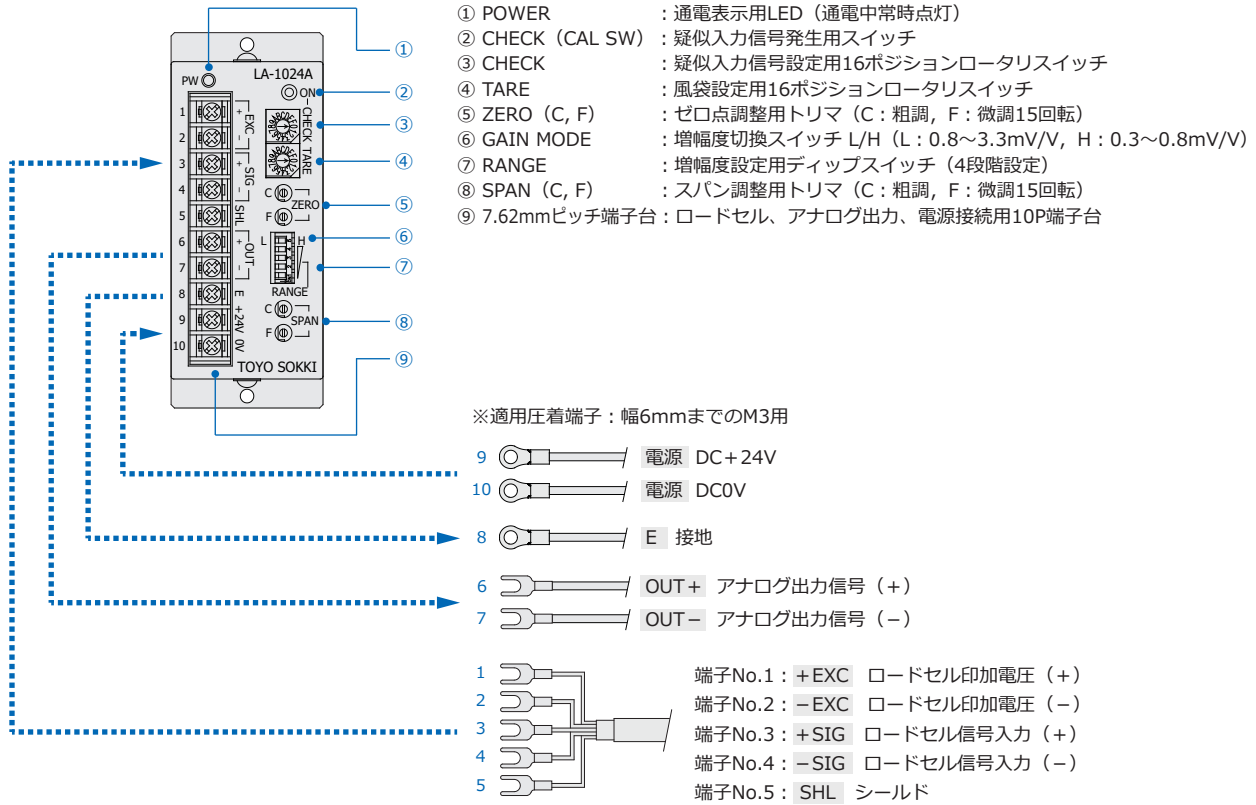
① POWER ：通電表示用LED（通電中常時点灯）
② CHECK（CAL SW）：疑似入力信号発生用スイッチ
③ CHECK ：疑似入力信号設定用16ポジションロータリスイッチ
④ TARE ：風袋設定用16ポジションロータリスイッチ
⑤ ZERO（C, F） ：ゼロ点調整用トリマ（C：粗調，F：微調15回転）
⑥ GAIN MODE ：増幅度切換スイッチ L/H（L：0.8～3.3mV/V，H：0.3～0.8mV/V）
⑦ RANGE ：増幅度設定用ディップスイッチ（4段階設定）
⑧ SPAN（C, F） ：スパン調整用トリマ（C：粗調，F：微調15回転）
⑨ 7.62mmピッチ端子台：ロードセル、アナログ出力、電源接続用10P端子台

PW
LA-1024A
ON
1 2 3 4 5 6 7 8 9 10
+ EXC −
+ SIG −
SHL
+ OUT −
E
+24V
0V
CHECK
TARE
C
F
ZERO
L H
RANGE
C
F
SPAN
TOYO SOKKI
①②③④⑤⑥⑦⑧⑨

※適用圧着端子：幅6mmまでのM3用

9 電源 DC＋24V
10 電源 DC0V
8 E 接地
6 OUT＋ アナログ出力信号（＋）
7 OUT－ アナログ出力信号（－）
1
2
3
4
5
端子No.1：＋EXC ロードセル印加電圧（＋）
端子No.2：－EXC ロードセル印加電圧（－）
端子No.3：＋SIG ロードセル信号入力（＋）
端子No.4：－SIG ロードセル信号入力（－）
端子No.5：SHL シールド